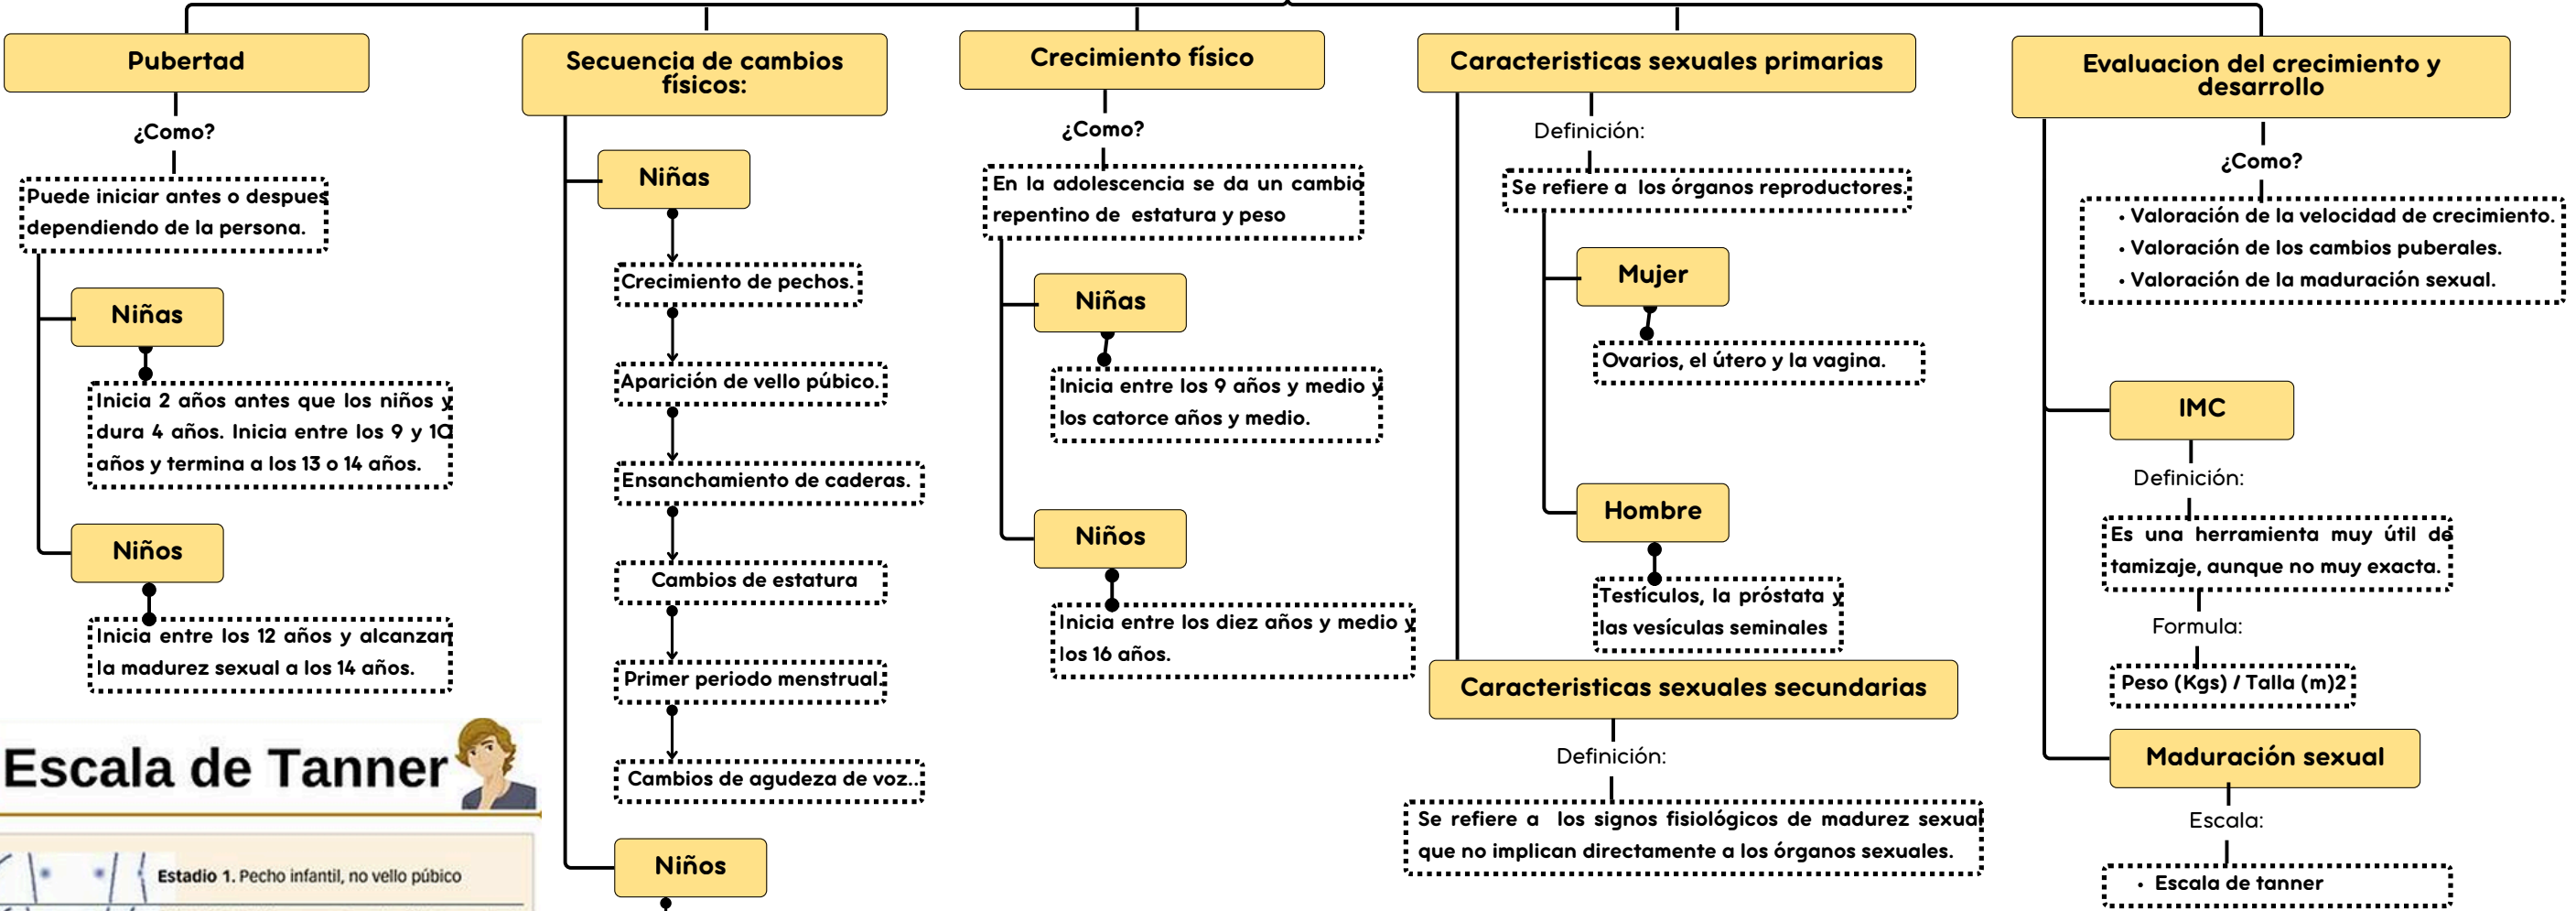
Pubertad

¿Como?

Puede iniciar antes o despues dependiendo de la persona.

Niñas

Inicia 2 años antes que los niños y dura 4 años. Inicia entre los 9 y 10 años y termina a los 13 o 14 años.

Niños

Inicia entre los 12 años y alcanzan la madurez sexual a los 14 años.

Escala de Tanner

Estadio 1. Pecho infantil, no vello púbico

Secuencia de cambios físicos:

Niñas

Crecimiento de pechos.

Aparición de vello púbico.

Ensanchamiento de caderas.

Cambios de estatura

Primer periodo menstrual.

Cambios de agudeza de voz..

Niños

Crecimiento físico

¿Como?

En la adolescencia se da un cambio repentino de estatura y peso

Niñas

Inicia entre los 9 años y medio y los catorce años y medio.

Niños

Inicia entre los diez años y medio y los 16 años.

Caracteristicas sexuales primarias

Definición:

Se refiere a los órganos reproductores.

Mujer

Ovarios, el útero y la vagina.

Hombre

Testículos, la próstata y las vesículas seminales

Caracteristicas sexuales secundarias

Definición:

Se refiere a los signos fisiológicos de madurez sexual que no implican directamente a los órganos sexuales.

Evaluacion del crecimiento y desarrollo

¿Como?

• Valoración de la velocidad de crecimiento.
• Valoración de los cambios puberales.
• Valoración de la maduración sexual.

IMC

Definición:

Es una herramienta muy útil de tamizaje, aunque no muy exacta.

Formula:

Peso (Kgs) / Talla (m)2

Maduración sexual

Escala:

• Escala de tanner